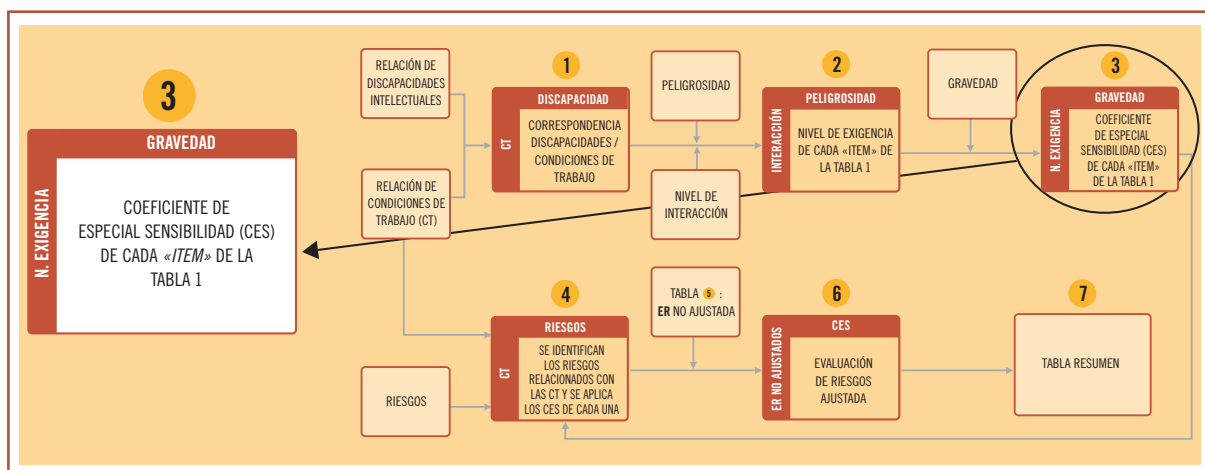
3

GRAVEDAD

N. EXIGENCIA

COEFICIENTE DE ESPECIAL SENSIBILIDAD (CES) DE CADA «ITEM» DE LA TABLA 1

RELACIÓN DE DISCAPACIDADES INTELECTUALES

RELACIÓN DE CONDICIONES DE TRABAJO (CT)

1

DISCAPACIDAD

CT

CORRESPONDENCIA DISCAPACIDADES / CONDICIONES DE TRABAJO

PELIGROSIDAD

NIVEL DE INTERACCIÓN

2

PELIGROSIDAD

INTERACCIÓN

NIVEL DE EXIGENCIA DE CADA «ITEM» DE LA TABLA 1

GRAVEDAD

3

GRAVEDAD

N. EXIGENCIA

COEFICIENTE DE ESPECIAL SENSIBILIDAD (CES) DE CADA «ITEM» DE LA TABLA 1

4

RIESGOS

CT

SE IDENTIFICAN LOS RIESGOS RELACIONADOS CON LAS CT Y SE APLICA LOS CES DE CADA UNA

RIESGOS

TABLA 5 : ER NO AJUSTADA

6

CES

ER NO AJUSTADOS

EVALUACIÓN DE RIESGOS AJUSTADA

7

TABLA RESUMEN